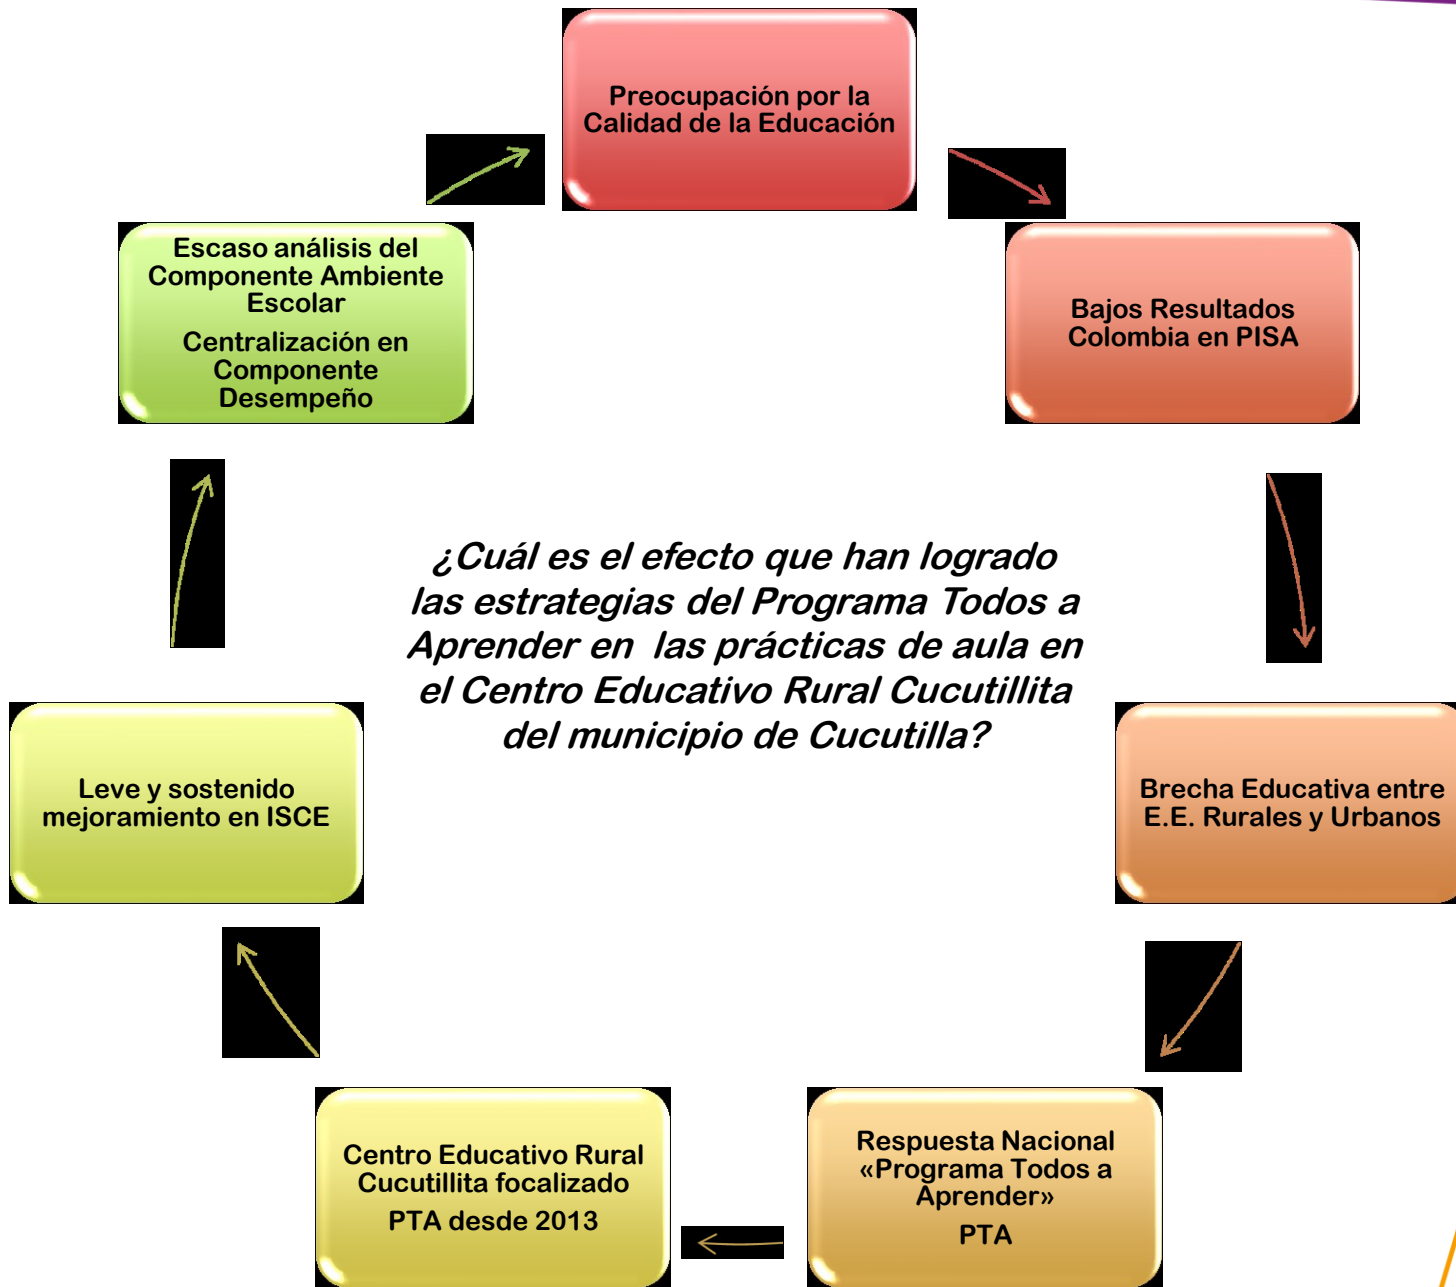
Preocupación por la Calidad de la Educación

Bajos Resultados Colombia en PISA

Brecha Educativa entre E.E. Rurales y Urbanos

Respuesta Nacional «Programa Todos a Aprender»

PTA

Centro Educativo Rural Cucutillita focalizado

PTA desde 2013

Leve y sostenido mejoramiento en ISCE

Escaso análisis del Componente Ambiente Escolar

Centralización en Componente Desempeño

¿Cuál es el efecto que han logrado las estrategias del Programa Todos a Aprender en las prácticas de aula en el Centro Educativo Rural Cucutillita del municipio de Cucutilla?